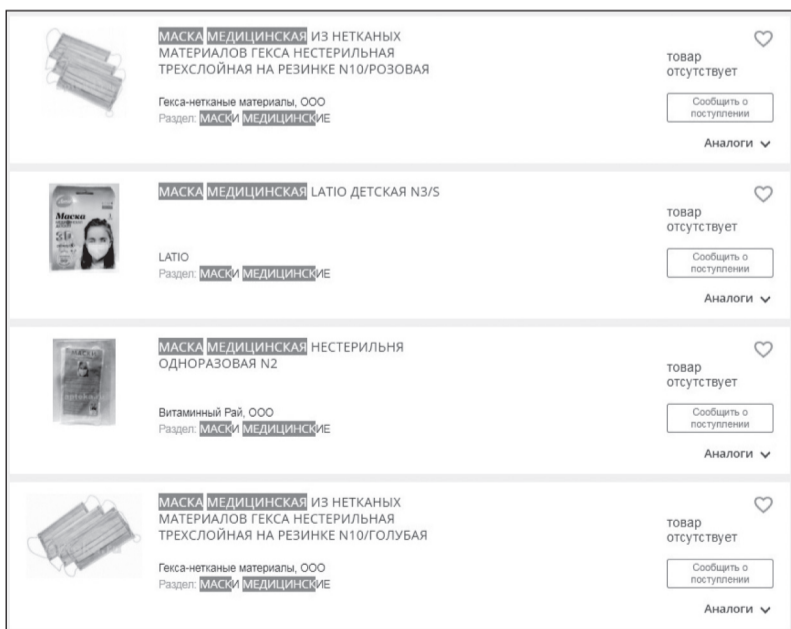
МАСКА МЕДИЦИНСКАЯ ИЗ НЕТКАНЫХ МАТЕРИАЛОВ ГЕКСА НЕСТЕРИЛЬНАЯ ТРЕХСЛОЙНАЯ НА РЕЗИНКЕ N10/РОЗОВАЯ

Гекса-нетканые материалы, ООО
Раздел: МАСКИ МЕДИЦИНСКИЕ

товар отсутствует

Сообщить о поступлении

Аналоги

МАСКА МЕДИЦИНСКАЯ LATIO ДЕТСКАЯ N3/S

Маска

LATIO
Раздел: МАСКИ МЕДИЦИНСКИЕ

товар отсутствует

Сообщить о поступлении

Аналоги

МАСКА МЕДИЦИНСКАЯ НЕСТЕРИЛЬНЯ ОДНОРАЗОВАЯ N2

Витаминный Рай, ООО
Раздел: МАСКИ МЕДИЦИНСКИЕ

товар отсутствует

Сообщить о поступлении

Аналоги

МАСКА МЕДИЦИНСКАЯ ИЗ НЕТКАНЫХ МАТЕРИАЛОВ ГЕКСА НЕСТЕРИЛЬНАЯ ТРЕХСЛОЙНАЯ НА РЕЗИНКЕ N10/ГОЛУБАЯ

Гекса-нетканые материалы, ООО
Раздел: МАСКИ МЕДИЦИНСКИЕ

товар отсутствует

Сообщить о поступлении

Аналоги